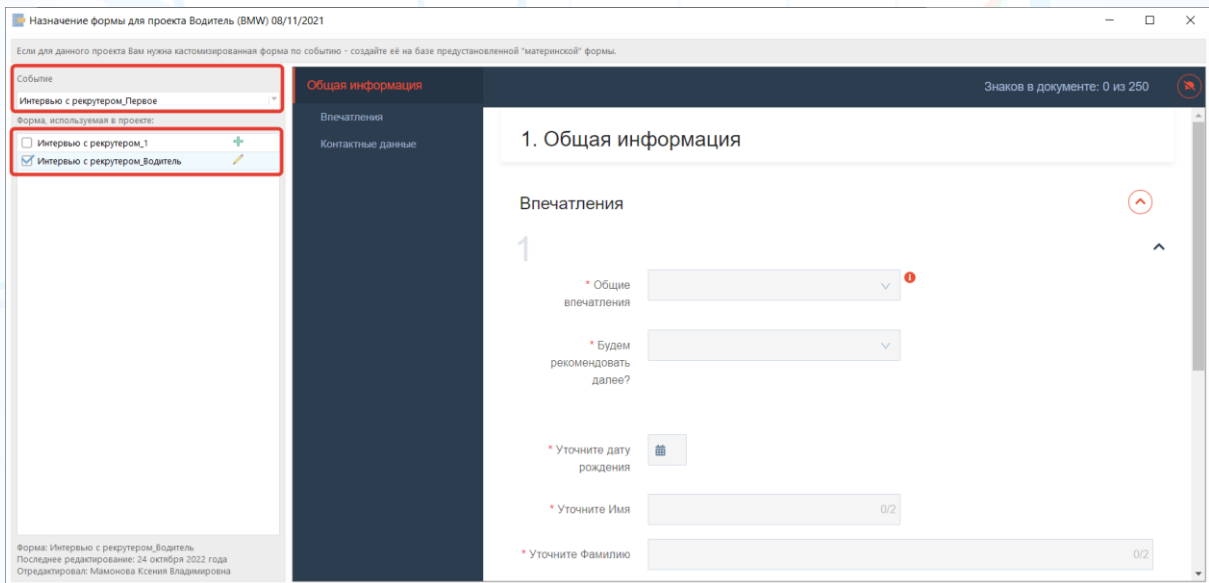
Назначение формы для проекта Водитель (BMW) 08/11/2021

Если для данного проекта Вам нужна кастомизированная форма по событию - создайте её на базе предустановленной "материнской" формы.

Событие
Интервью с рекрутером_Первое

Форма, используемая в проекте:
Интервью с рекрутером_1
Интервью с рекрутером_Водитель

Форма: Интервью с рекрутером_Водитель
Последнее редактирование: 24 октября 2022 года
Отредактировал: Мамонова Ксения Владимировна

Общая информация
Впечатления
Контактные данные

Знаков в документе: 0 из 250

1. Общая информация

Впечатления

1

* Общие впечатления

* Будем рекомендовать далее?

* Уточните дату рождения

* Уточните Имя 0/2

* Уточните Фамилию 0/2